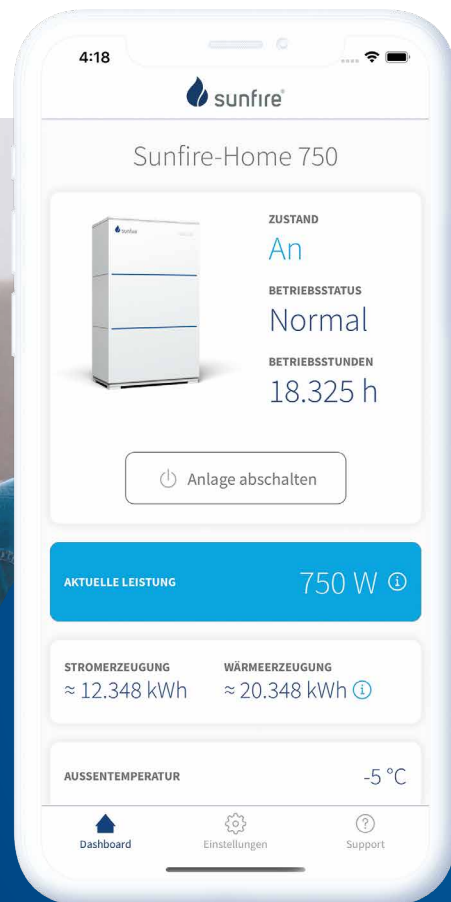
4:18

sunfire

Sunfire-Home 750

sunfire

ZUSTAND
An

BETRIEBSSTATUS
Normal

BETRIEBSSTUNDEN
18.325 h

Anlage abschalten

AKTUELLE LEISTUNG
750 W

STROMERZEUGUNG
≈ 12.348 kWh

WÄRMEERZEUGUNG
≈ 20.348 kWh

AUSSENTEMPERATUR
-5 °C

Dashboard
Einstellungen
Support